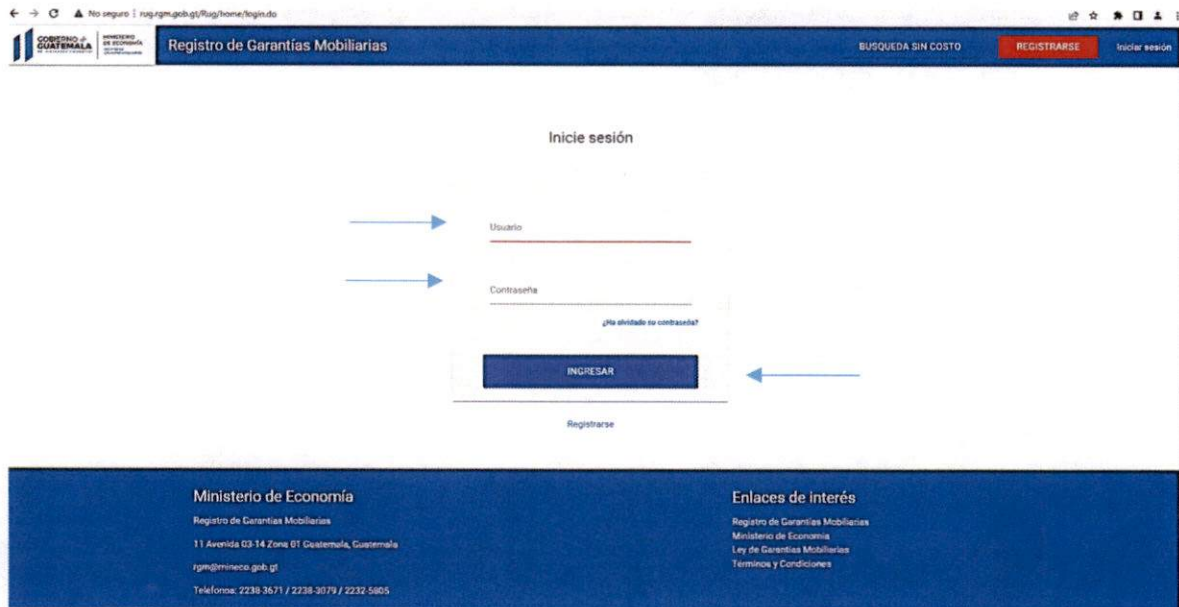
No seguro | rug.rgm.gob.gt/Rug/home/login.do

GOBIERNO de GUATEMALA | MINISTERIO DE ECONOMÍA

Registro de Garantías Mobiliarias

BUSQUEDA SIN COSTO

REGISTRARSE

Iniciar sesión

Inicie sesión

Usuario

Contraseña

¿Ha olvidado su contraseña?

INGRESAR

Registrarse

Ministerio de Economía

Registro de Garantías Mobiliarias

11 Avenida 03-14 Zona 01 Guatemala, Guatemala

rgm@mineco.gob.gt

Telefonos: 2238-3671 / 2238-3079 / 2232-5805

Enlaces de interés

Registro de Garantías Mobiliarias
Ministerio de Economía
Ley de Garantías Mobiliarias
Terminos y Condiciones